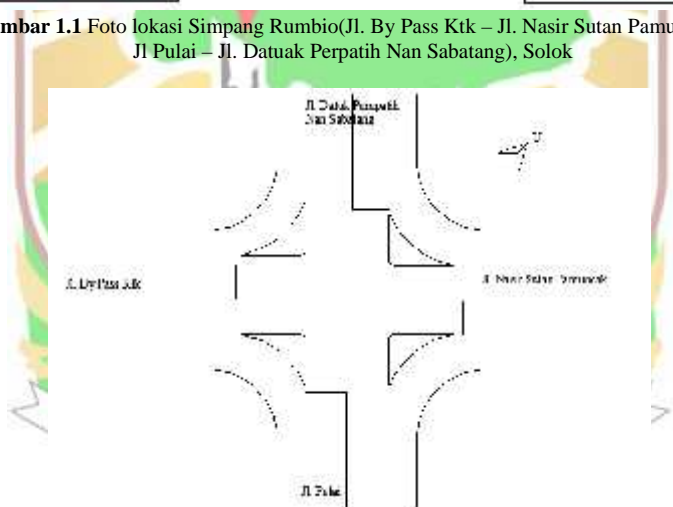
mbar 1.1 Foto lokasi Simpang Rumbio(Jl. By Pass Ktk – Jl. Nasir Sutan Pamu Jl Pulai – Jl. Datuak Perpatih Nan Sabatang), Solok

Jl. Datuak Perpatih Nan Sabatang

U

Jl. By Pass Ktk

Jl. Nasir Sutan Pamuncak

Jl. Pulai